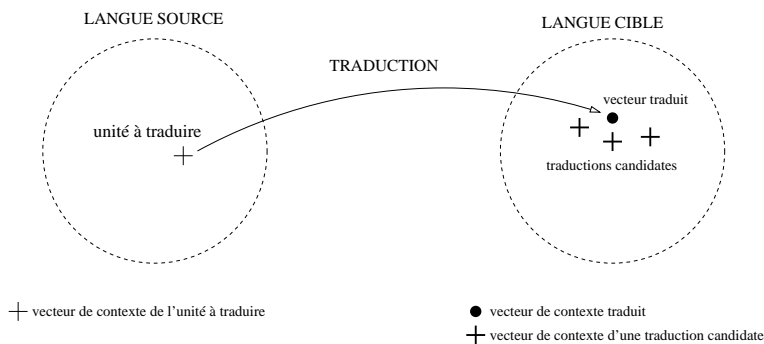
LANGUE SOURCE

LANGUE CIBLE

TRADUCTION

unité à traduire

vecteur traduit

traductions candidates

vecteur de contexte de l'unité à traduire

vecteur de contexte traduit

vecteur de contexte d'une traduction candidate